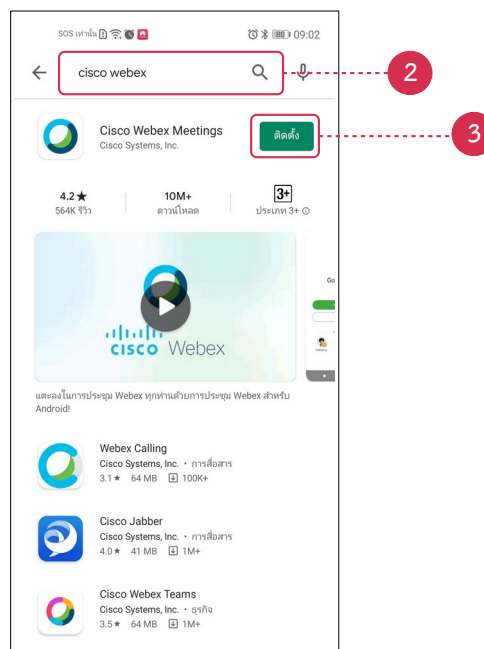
SOS เท่านั้น 80 09:02

cisco webex

2

Cisco Webex Meetings
Cisco Systems, Inc.

ติดตั้ง

3

4.2★
564K รีวิว

10M+
ดาวน์โหลด

3+
ประเภท 3+

cisco Webex

Go

และลงในการประชุม Webex ทุกท่านด้วยการประชุม Webex สำหรับ Android!

Webex Calling
Cisco Systems, Inc. • การสื่อสาร
3.1★ 64 MB 100K+

Cisco Jabber
Cisco Systems, Inc. • การสื่อสาร
4.0★ 41 MB 1M+

Cisco Webex Teams
Cisco Systems, Inc. • ธุรกิจ
3.5★ 64 MB 1M+